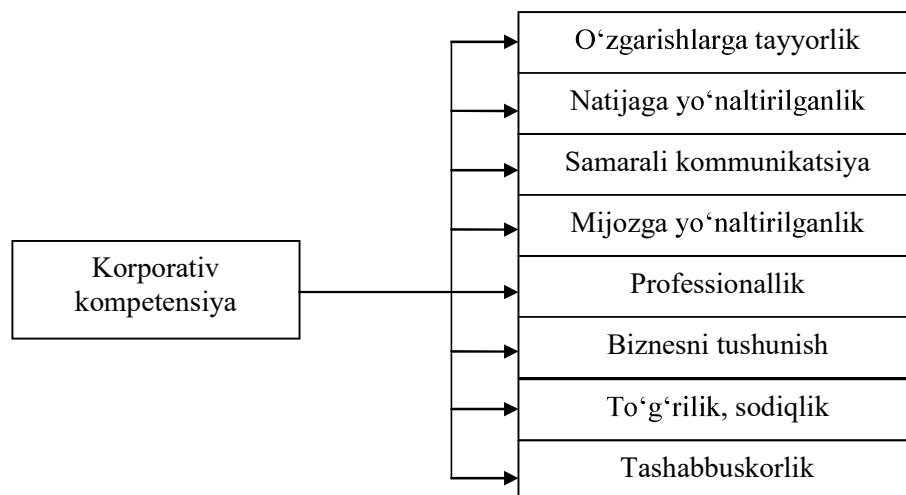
Korporativ kompetensiya

O‘zgarishlarga tayyorlik

Natijaga yo‘naltirilganlik

Samarali kommunikatsiya

Mijozga yo‘naltirilganlik

Professionallik

Biznesni tushunish

To‘g‘rilik, sodiqlik

Tashabbuskorlik